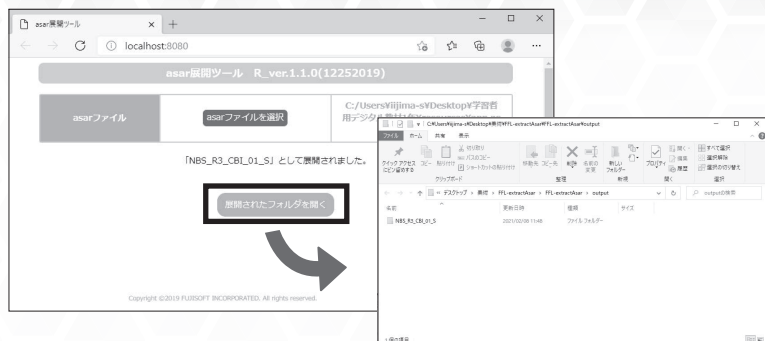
asar展開ツール × +

localhost:8080

asar展開ツール R_ver.1.1.0(12252019)

asarファイル

asarファイルを選択

C:/Users¥iijima-s¥Desktop¥学習者用デジタル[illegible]

「NBS_R3_CBI_01_S」として展開されました。

展開されたフォルダを開く

Copyright ©2019 FUJISOFT INCORPORATED. All rights reserved.

C:¥Users¥iijima-s¥Desktop¥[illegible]¥FFL-extractAsar¥FFL-extractAsar¥output

ファイル ホーム 共有 表示

クイック アクセス にピン留めする コピー 貼り付け 切り取り パスのコピー ショートカットの貼り付け 移動先 コピー先 削除 名前の変更 新しいフォルダー プロパティ 開く 編集 履歴 すべて選択 選択解除 選択の切り替え

クリップボード 整理 新規 開く 選択

« デスクトップ › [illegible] › FFL-extractAsar › FFL-extractAsar › output

outputの検索

名前 更新日時 種類 サイズ

NBS_R3_CBI_01_S 2021/02/08 11:48 ファイル フォルダー

1個の項目